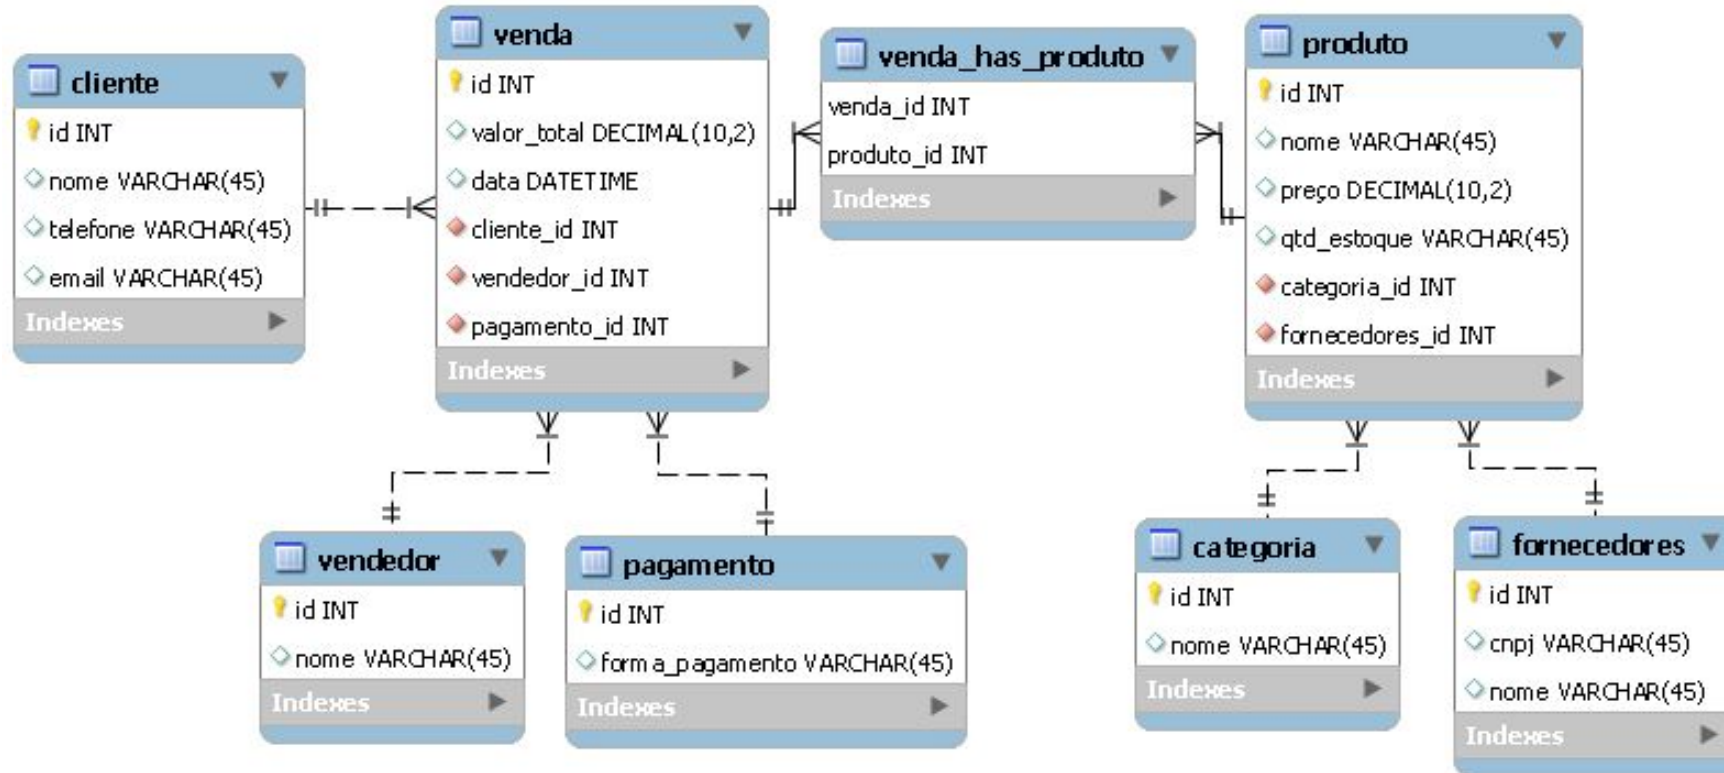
cliente
id INT
nome VARCHAR(45)
telefone VARCHAR(45)
email VARCHAR(45)
Indexes

venda
id INT
valor_total DECIMAL(10,2)
data DATETIME
cliente_id INT
vendedor_id INT
pagamento_id INT
Indexes

venda_has_produto
venda_id INT
produto_id INT
Indexes

produto
id INT
nome VARCHAR(45)
preço DECIMAL(10,2)
qtd_estoque VARCHAR(45)
categoria_id INT
fornecedores_id INT
Indexes

vendedor
id INT
nome VARCHAR(45)
Indexes

pagamento
id INT
forma_pagamento VARCHAR(45)
Indexes

categoria
id INT
nome VARCHAR(45)
Indexes

fornecedores
id INT
cnpj VARCHAR(45)
nome VARCHAR(45)
Indexes